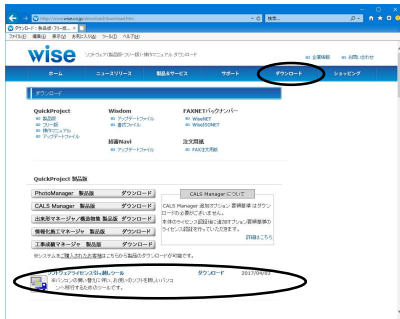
ダウンロード | 製品版・フリー版... ×

ファイル(F) 編集(E) 表示(V) お気に入り(A) ツール(T) ヘルプ(H)

検索...

wise ソフトウェア(製品版・フリー版)・操作マニュアル ダウンロード

企業情報 お問い合わせ

ホーム ニュースリリース 製品&サービス サポート ダウンロード ショッピング

ダウンロード

QuickProject
製品版
フリー版
操作マニュアル
アップデートファイル

Wisdom
アップデートファイル
書式ファイル

FAXNETバックナンバー
WiseNET
WiseDSNET

積算Navi
アップデートファイル

注文買積
FAX注文用紙

QuickProject 製品版

PhotoManager 製品版 ダウンロード
CALS Manager 製品版 ダウンロード
出来形マネージャ/構造物管 製品版 ダウンロード
情報化施工マネージャ 製品版 ダウンロード
工事成績マネージャ 製品版 ダウンロード

CALS Managerについて

CALS Manager 追加オプション 要積算ダウンロードの必要がございません。
本体のライセンス認証後に各オプション要積算のライセンス認証を行っていただきます。
詳細はこちら

※システムをご購入された方専用はこちらから製品のダウンロードが可能です。

ソフトウェアライセンス引し越しツール ダウンロード 2017/04/03
新パソコンの買い替え等で古いお使いのソフトを新しいパソコンへ移行するためのツールです。